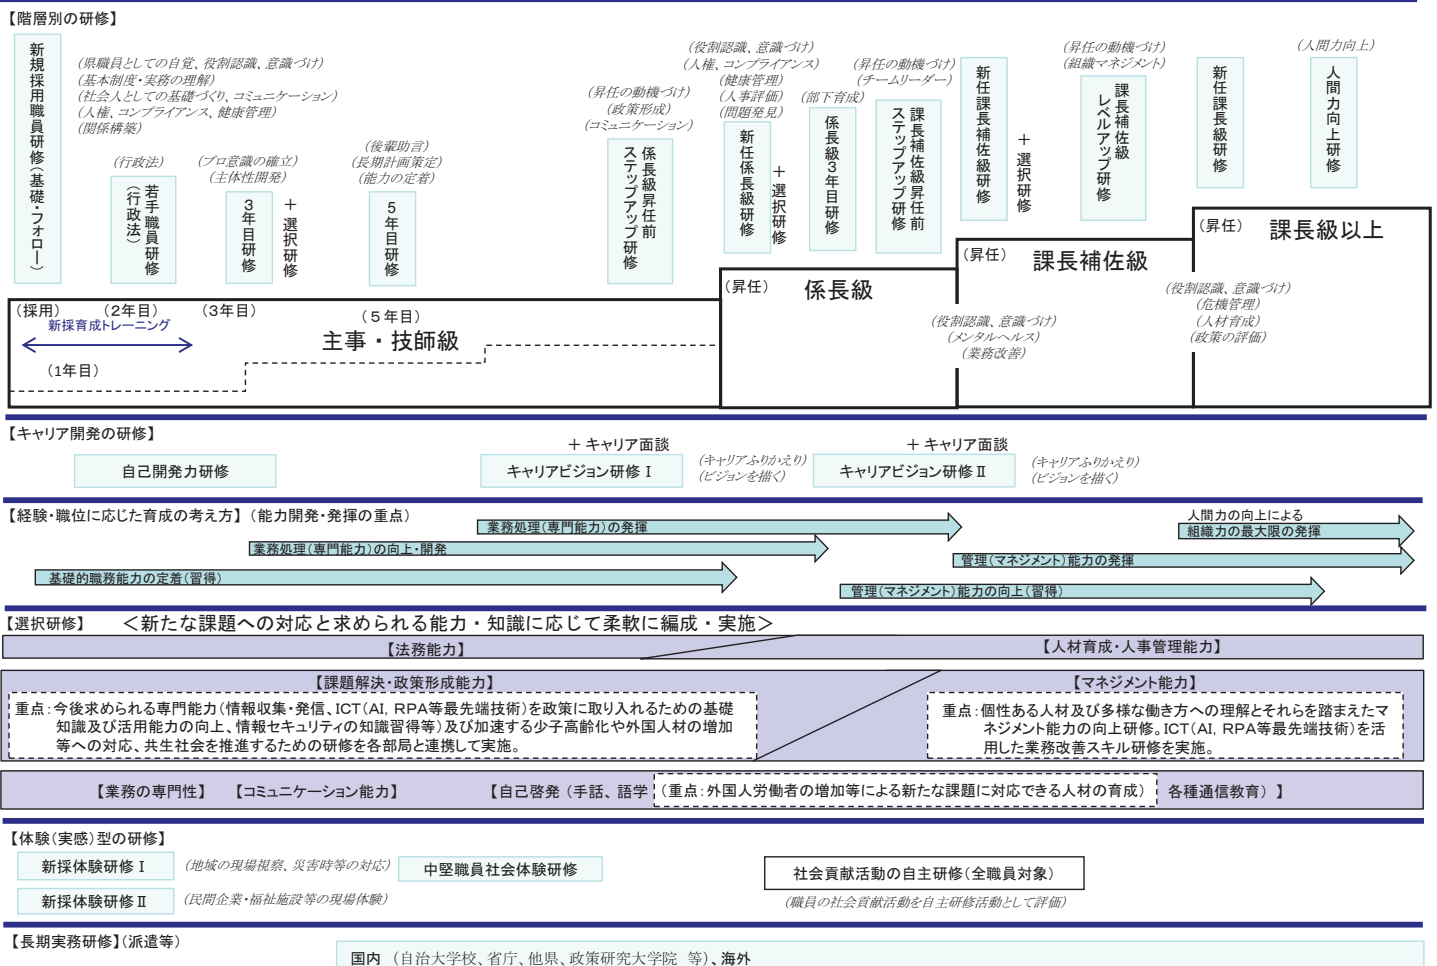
【階層別の研修】

新規採用職員研修（基礎・フォロー）

(県職員としての自覚、役割認識、意識づけ)
(基本制度・実務の理解)
(社会人としての基礎づくり、コミュニケーション)
(人権、コンプライアンス、健康管理)
(関係構築)

(行政法)
若手職員研修（行政法）

(プロ意識の確立)
(主体性開発)
3年目研修
＋選択研修

(後輩助言)
(長期計画策定)
(能力の定着)
5年目研修

(昇任の動機づけ)
(政策形成)
(コミュニケーション)
係長級昇任前ステップアップ研修

(役割認識、意識づけ)
(人権、コンプライアンス)
(健康管理)
(人事評価)
(問題発見)
新任係長級研修
＋選択研修

(部下育成)
係長級3年目研修

(昇任の動機づけ)
(チームリーダー)
課長補佐級昇任前ステップアップ研修

新任課長補佐級研修
＋選択研修

(昇任の動機づけ)
(組織マネジメント)
課長補佐級レベルアップ研修

新任課長級研修

(人間力向上)
人間力向上研修

(採用)　(2年目)　(3年目)
新採育成トレーニング
(1年目)
(5年目)
主事・技師級

(昇任)　係長級
(役割認識、意識づけ)
(メンタルヘルス)
(業務改善)

(昇任)　課長補佐級

(昇任)　課長級以上
(役割認識、意識づけ)
(危機管理)
(人材育成)
(政策の評価)

【キャリア開発の研修】
自己開発力研修
＋キャリア面談
キャリアビジョン研修 I
(キャリアふりかえり)
(ビジョンを描く)
＋キャリア面談
キャリアビジョン研修 II
(キャリアふりかえり)
(ビジョンを描く)

【経験・職位に応じた育成の考え方】（能力開発・発揮の重点）
業務処理（専門能力）の発揮
人間力の向上による
組織力の最大限の発揮
業務処理（専門能力）の向上・開発
管理（マネジメント）能力の発揮
基礎的職務能力の定着（習得）
管理（マネジメント）能力の向上（習得）

【選択研修】　＜新たな課題への対応と求められる能力・知識に応じて柔軟に編成・実施＞
【法務能力】
【人材育成・人事管理能力】
【課題解決・政策形成能力】
重点：今後求められる専門能力（情報収集・発信、ICT(AI、RPA等最先端技術)を政策に取り入れるための基礎知識及び活用能力の向上、情報セキュリティの知識習得等）及び加速する少子高齢化や外国人材の増加等への対応、共生社会を推進するための研修を各部局と連携して実施。
【マネジメント能力】
重点：個性ある人材及び多様な働き方への理解とそれらを踏まえたマネジメント能力の向上研修。ICT(AI、RPA等最先端技術)を活用した業務改善スキル研修を実施。
【業務の専門性】　【コミュニケーション能力】　【自己啓発（手話、語学（重点：外国人労働者の増加等による新たな課題に対応できる人材の育成）　各種通信教育）】

【体験（実感）型の研修】
新採体験研修 I　(地域の現場視察、災害時等の対応)
中堅職員社会体験研修
新採体験研修 II　(民間企業・福祉施設等の現場体験)
社会貢献活動の自主研修（全職員対象）
(職員の社会貢献活動を自主研修活動として評価)

【長期実務研修】(派遣等)
国内　(自治大学校、省庁、他県、政策研究大学院　等)、海外